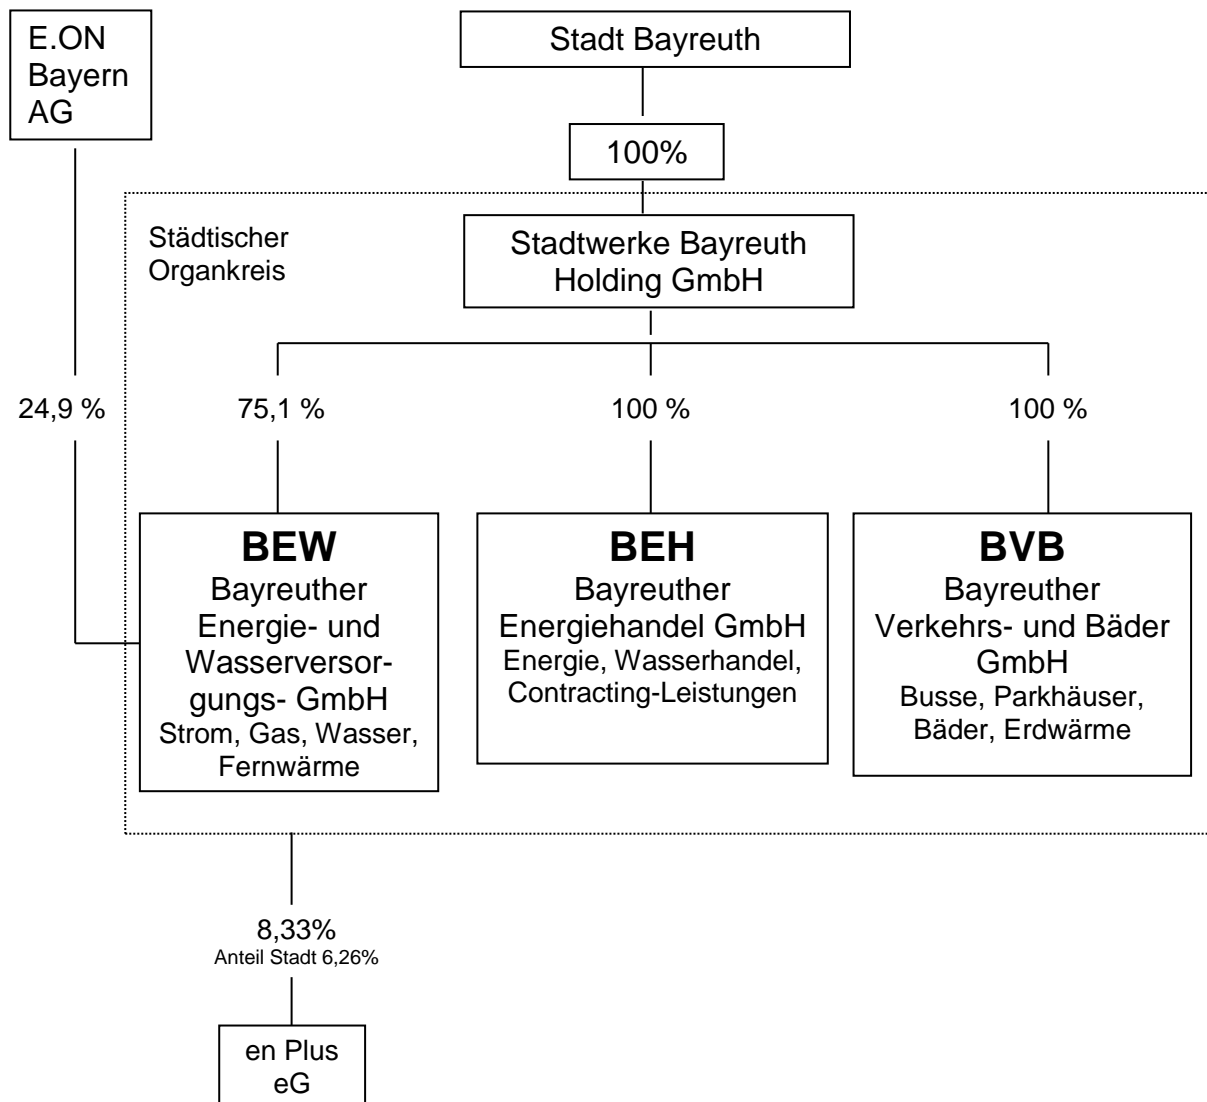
E.ON Bayern AG

Stadt Bayreuth

100%

Städtischer Organkreis

Stadtwerke Bayreuth Holding GmbH

24,9 %

75,1 %

100 %

100 %

**BEW**
Bayreuther Energie- und Wasserversorgungs- GmbH
Strom, Gas, Wasser, Fernwärme

**BEH**
Bayreuther Energiehandel GmbH
Energie, Wasserhandel, Contracting-Leistungen

**BVB**
Bayreuther Verkehrs- und Bäder GmbH
Busse, Parkhäuser, Bäder, Erdwärme

8,33%
Anteil Stadt 6,26%

en Plus eG